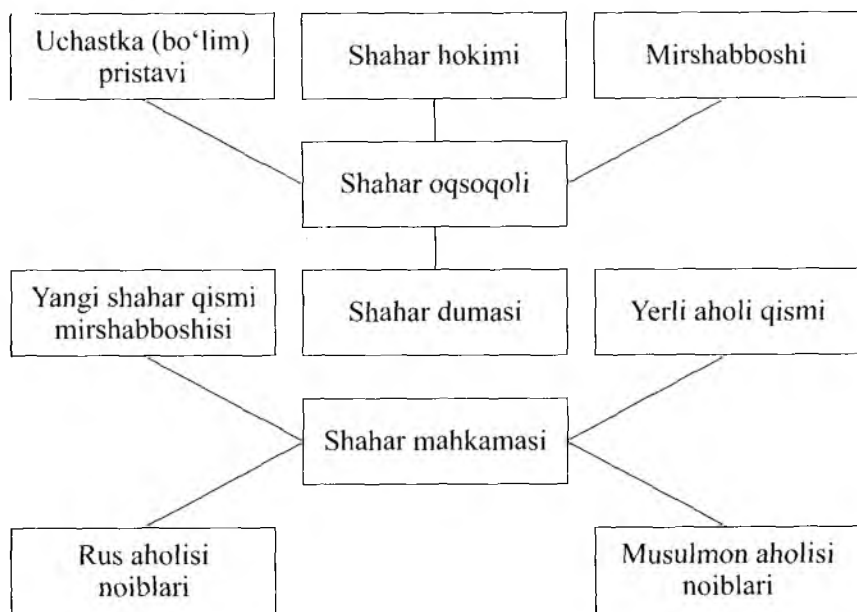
Uchastka (bo'lim) pristavi

Shahar hokimi

Mirshabboshi

Shahar oqsoqoli

Yangi shahar qismi mirshabboshisi

Shahar dumasi

Yerli aholi qismi

Shahar mahkamasi

Rus aholisi noiblari

Musulmon aholisi noiblari